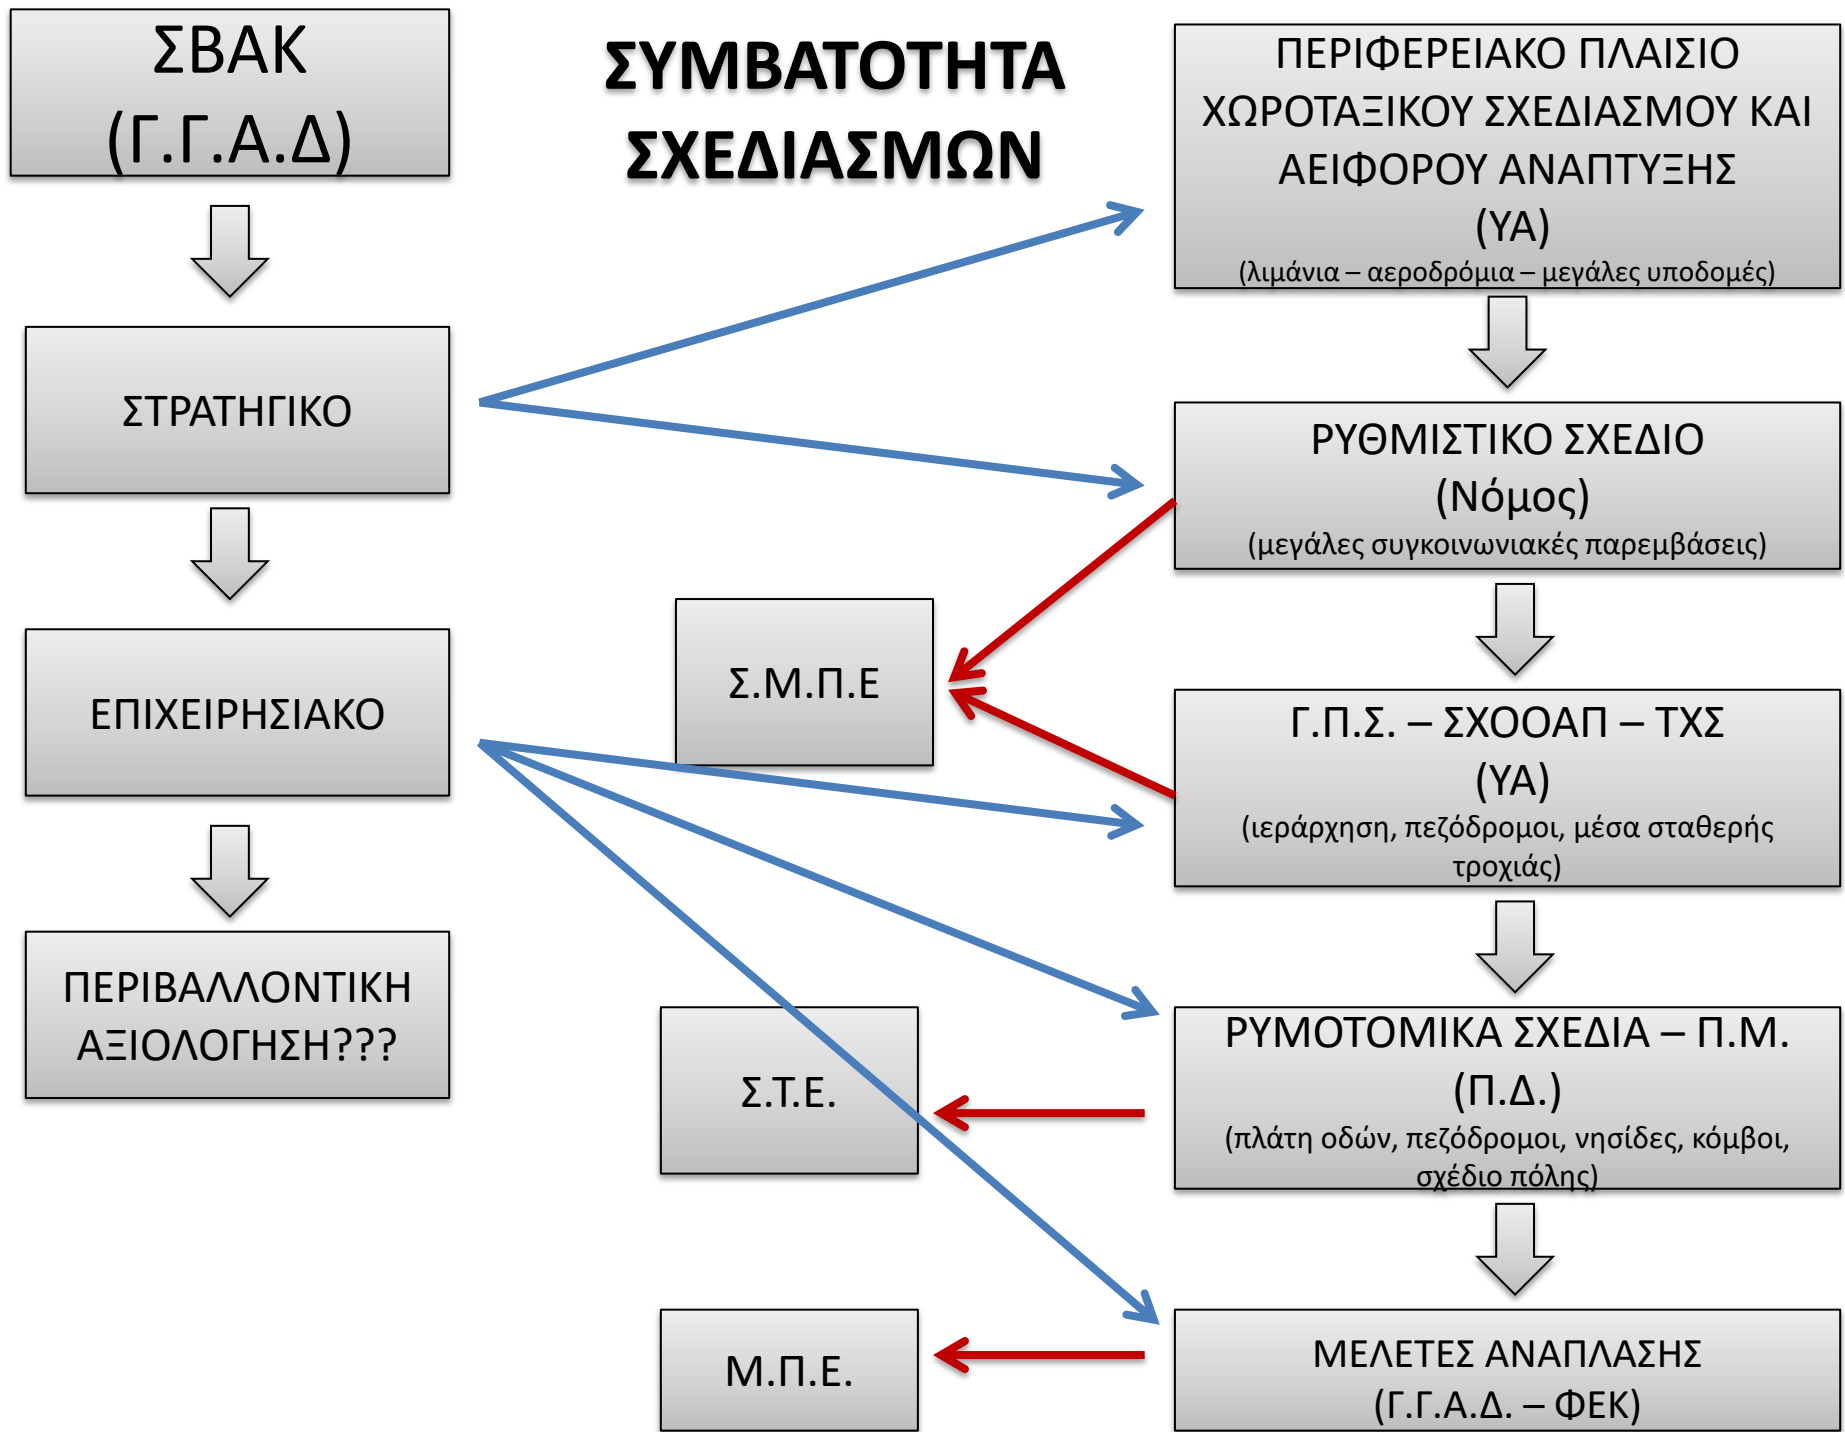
ΣΒΑΚ
(Γ.Γ.Α.Δ)

ΣΤΡΑΤΗΓΙΚΟ

ΕΠΙΧΕΙΡΗΣΙΑΚΟ

ΠΕΡΙΒΑΛΛΟΝΤΙΚΗ ΑΞΙΟΛΟΓΗΣΗ???

ΣΥΜΒΑΤΟΤΗΤΑ ΣΧΕΔΙΑΣΜΩΝ

Σ.Μ.Π.Ε

Σ.Τ.Ε.

Μ.Π.Ε.

ΠΕΡΙΦΕΡΕΙΑΚΟ ΠΛΑΙΣΙΟ ΧΩΡΟΤΑΞΙΚΟΥ ΣΧΕΔΙΑΣΜΟΥ ΚΑΙ ΑΕΙΦΟΡΟΥ ΑΝΑΠΤΥΞΗΣ
(ΥΑ)
(λιμάνια – αεροδρόμια – μεγάλες υποδομές)

ΡΥΘΜΙΣΤΙΚΟ ΣΧΕΔΙΟ
(Νόμος)
(μεγάλες συγκοινωνιακές παρεμβάσεις)

Γ.Π.Σ. – ΣΧΟΟΑΠ – ΤΧΣ
(ΥΑ)
(ιεράρχηση, πεζόδρομοι, μέσα σταθερής τροχιάς)

ΡΥΜΟΤΟΜΙΚΑ ΣΧΕΔΙΑ – Π.Μ.
(Π.Δ.)
(πλάτη οδών, πεζόδρομοι, νησίδες, κόμβοι, σχέδιο πόλης)

ΜΕΛΕΤΕΣ ΑΝΑΠΛΑΣΗΣ
(Γ.Γ.Α.Δ. – ΦΕΚ)